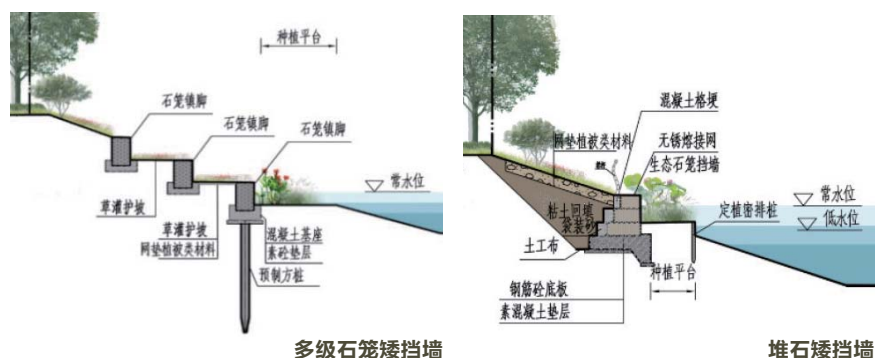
种植平台
石笼镇脚
石笼镇脚
石笼镇脚
常水位
草灌护坡
草灌护坡
网垫植被类材料
混凝土基座
素砼垫层
预制方桩
多级石笼矮挡墙

混凝土格埂
网垫植被类材料
无锈熔接网
生态石笼挡墙
粘土回填
浆砌石
土工布
常水位
定植密排桩
低水位
种植平台
钢筋砼底板
素混凝土垫层
堆石矮挡墙